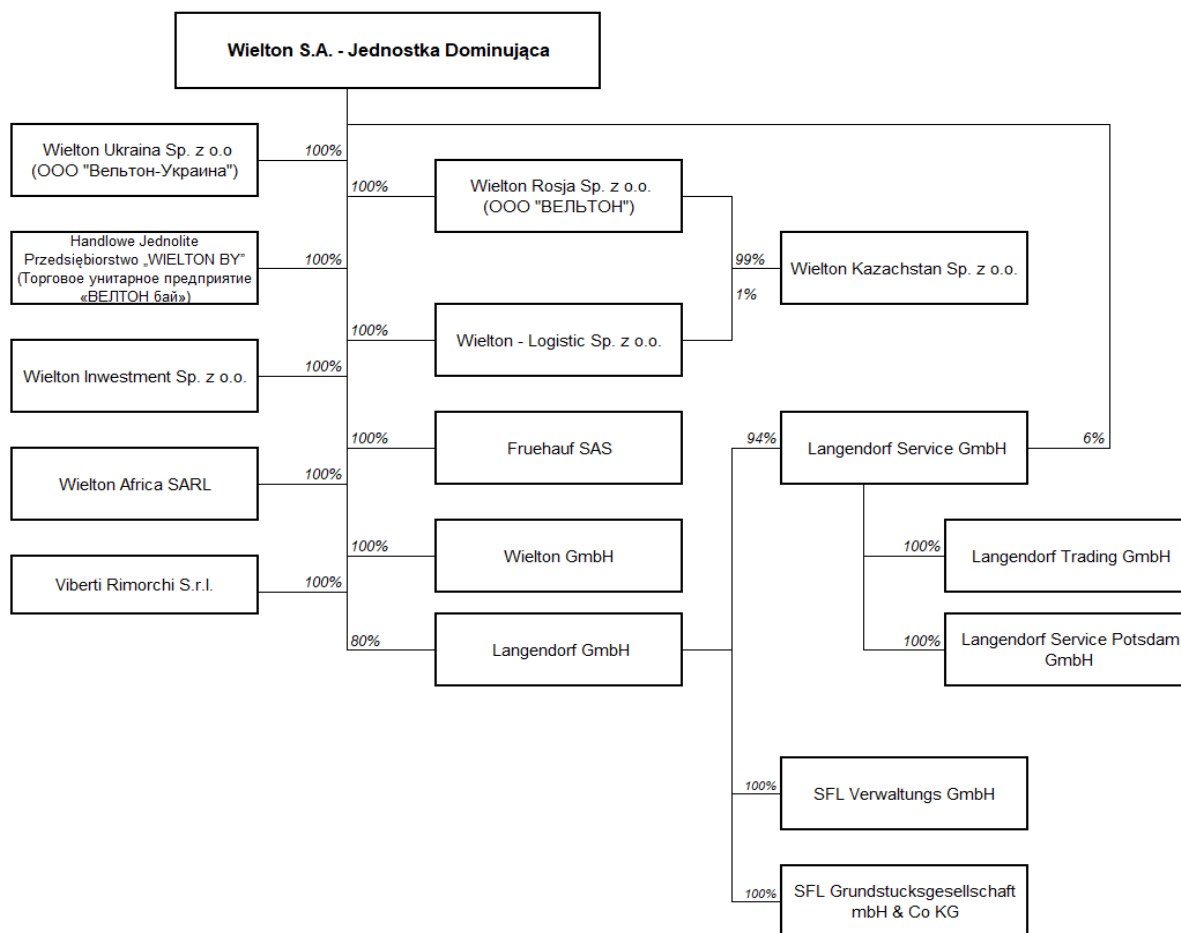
Wielton S.A. - Jednostka Dominująca

Wielton Ukraina Sp. z o.o (ООО "Вельтон-Украина")
100%

100%
Wielton Rosja Sp. z o.o. (ООО "ВЕЛЬТОН")

Handlowe Jednolite Przedsiębiorstwo „WIELTON BY" (Торговое унитарное предприятие «ВЕЛТОН бай»)
100%

99%
Wielton Kazachstan Sp. z o.o.
1%

100%
Wielton - Logistic Sp. z o.o.

Wielton Inwestment Sp. z o.o.
100%

100%
Fruehauf SAS

94%
Langendorf Service GmbH
6%

Wielton Africa SARL
100%

100%
Langendorf Trading GmbH

100%
Wielton GmbH

Viberti Rimorchi S.r.l.
100%

100%
Langendorf Service Potsdam GmbH

80%
Langendorf GmbH

100%
SFL Verwaltungs GmbH

100%
SFL Grundstucksgesellschaft mbH & Co KG